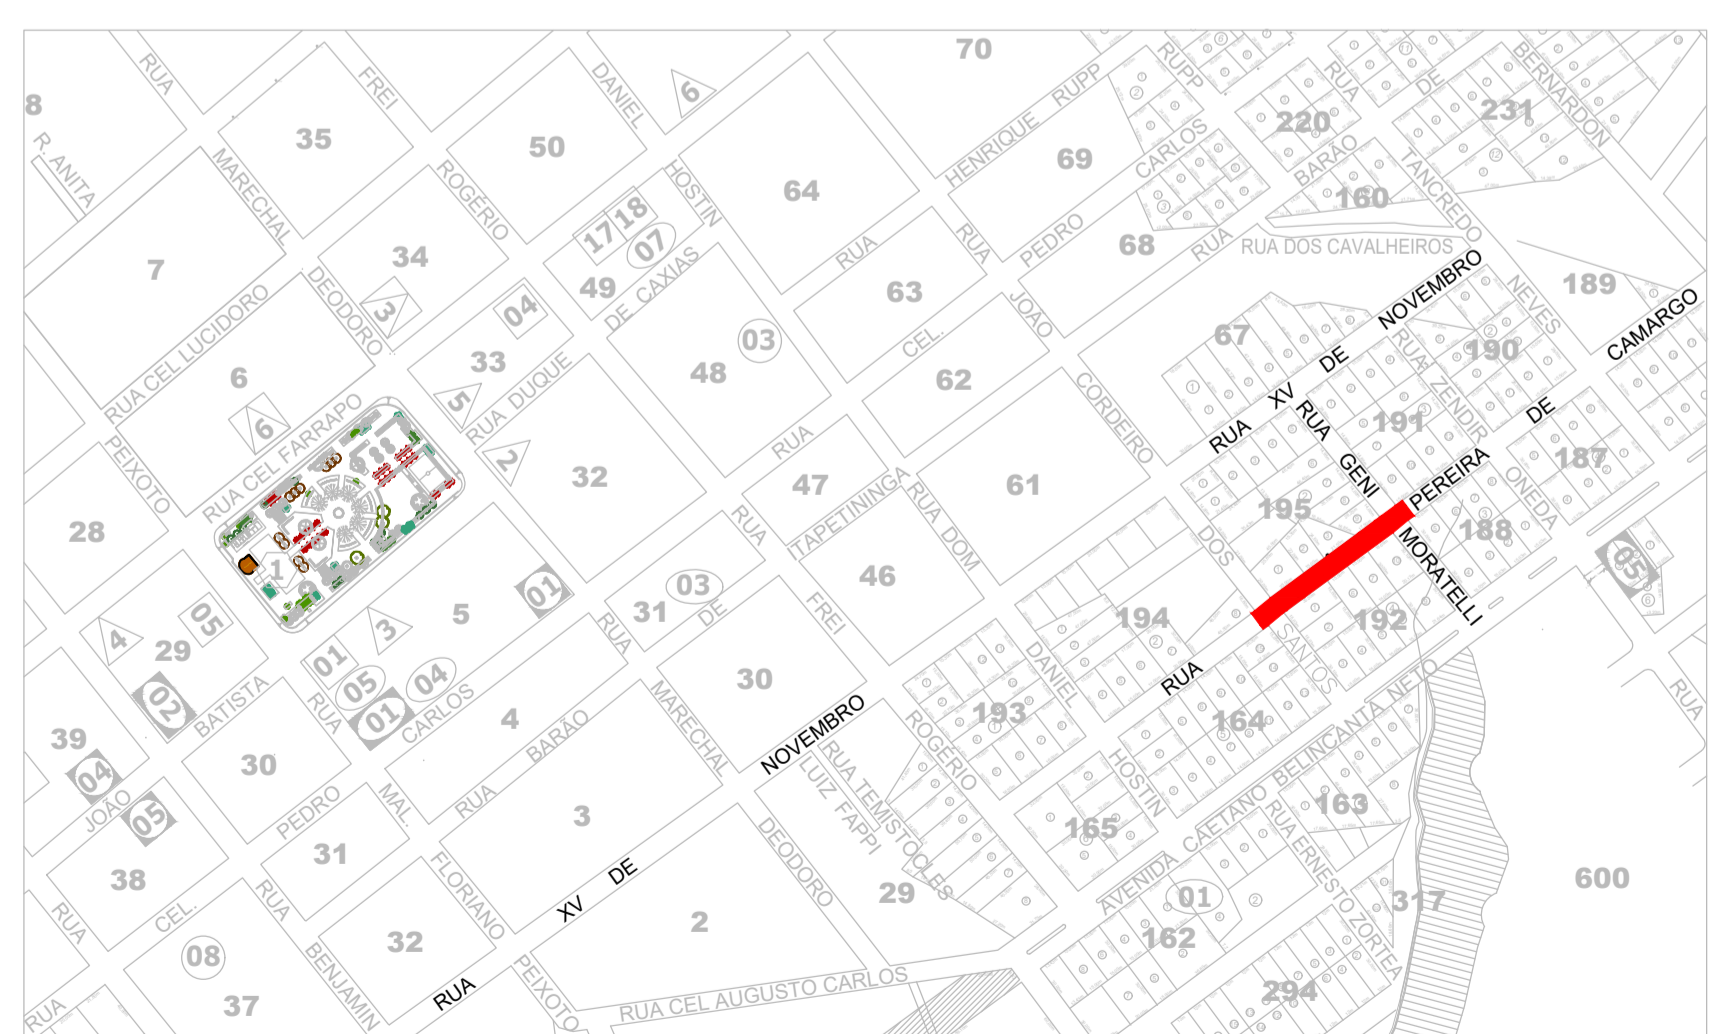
8
R. ANITA
RUA
35
FREI
50
DANIEL
6
70
RUPP
HENRIQUE RUPP
69
CARLOS
220
RUA
DE
231
BERNARDON
MARECHAL
ROGÉRIO
HOSTIN
64
7
34
17 18
07
49
DE CAXIAS
RUA
RUA
PEDRO
68
RUA
BARÃO
160
TANCREDO
RUA DOS CAVALHEIROS
189
NEVES
3
04
63
JOÃO
NOVEMBRO
CAMARGO
RUA CEL LUCIDORO
DEODORO
33
03
48
CEL.
62
67
DE
190
6
5
RUA DUQUE
CORDEIRO
RUA XV
RUA
ZENDIR
DE
PEIXOTO
6
RUA CEL FARRAPO
2
32
RUA
47
61
RUA
191
187
GENI
PEREIRA
ONEDA
28
1
TAPETININGA
RUA DOM
195
188
01
RUA
03
DE
46
DOS
MORATELLI
05
4
29
02
3
5
31
FREI
194
192
05
01
05
04
RUA
30
DANIEL
RUA
SANTOS
RUA
BATISTA
RUA
CARLOS
4
MARECHAL
NOVEMBRO
193
164
NETO
39
04
30
BARÃO
RUA
ROGÉRIO
RUA TEMISTOCLES
HOSTIN
BELINCANTA
JOÃO
05
PEDRO
MAL.
LUIZ FAPPI
165
CAETANO
163
31
3
DEODORO
RUA ERNESTO ZORTEA
600
38
CEL.
FLORIANO
DE
29
AVENIDA
01
317
RUA
RUA
XV
2
162
08
32
BENJAMIN
RUA
PEIXOTO
RUA CEL AUGUSTO CARLOS
294
37
RUA